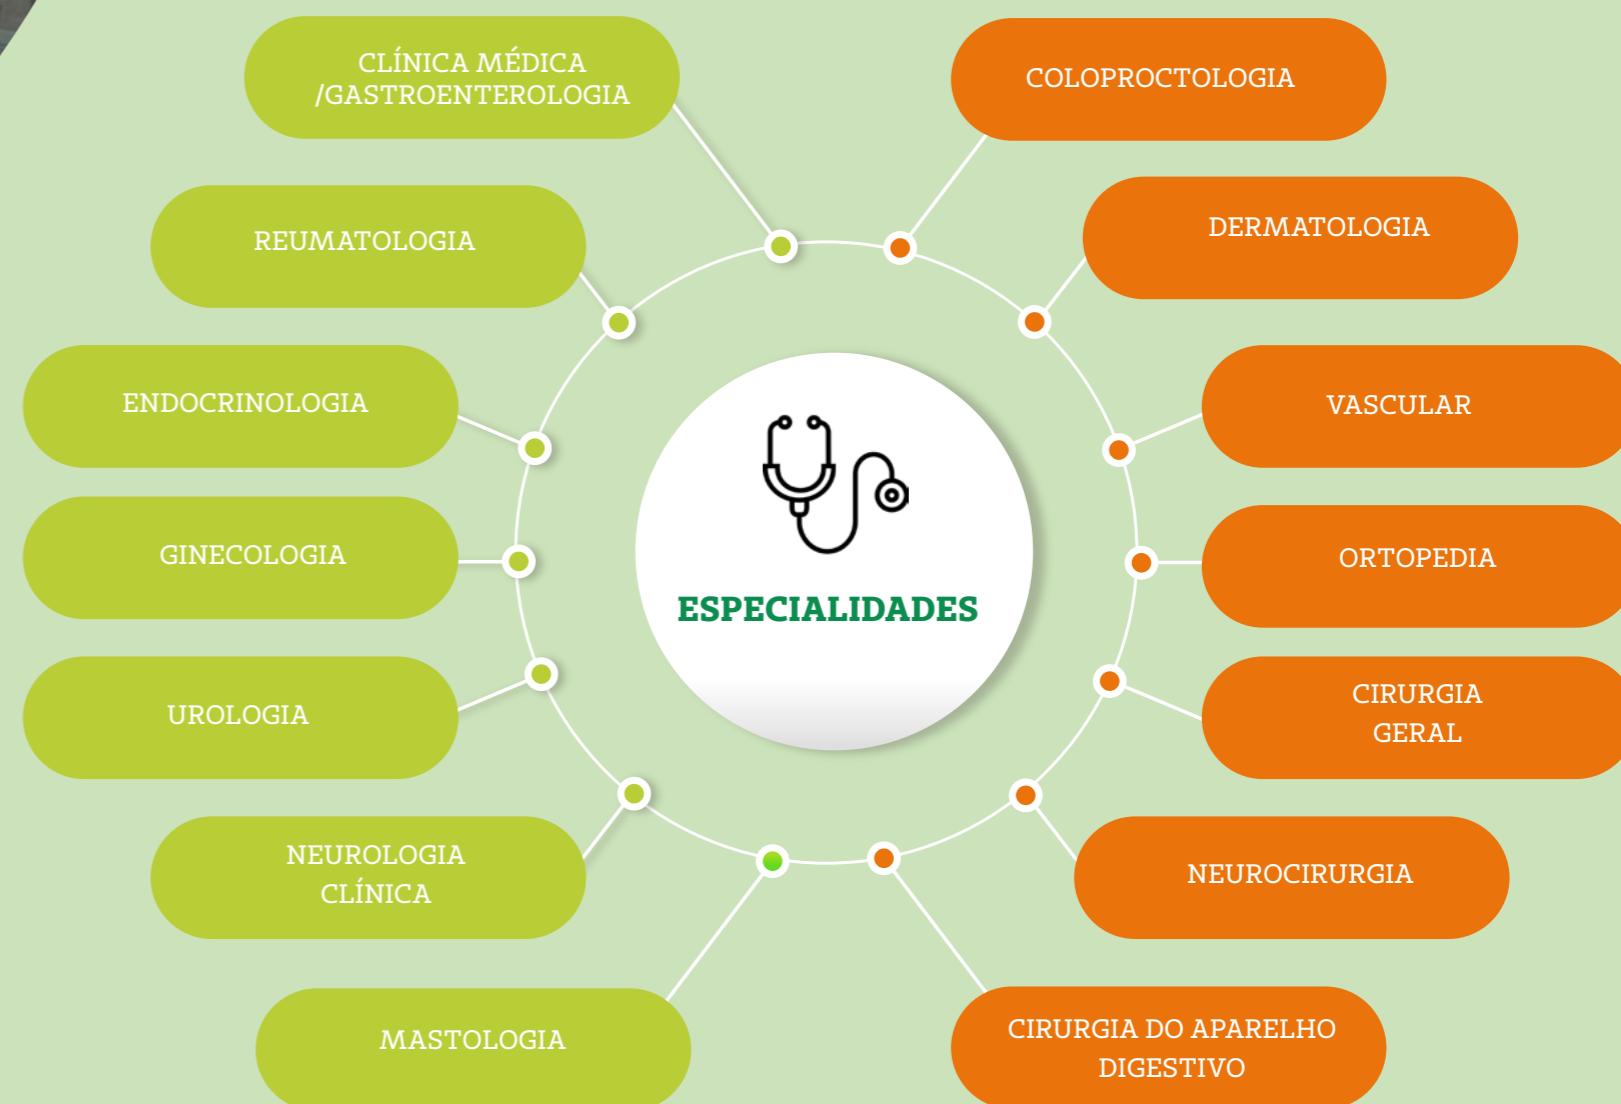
ESPECIALIDADES

CLÍNICA MÉDICA /GASTROENTEROLOGIA

REUMATOLOGIA

ENDOCRINOLOGIA

GINECOLOGIA

UROLOGIA

NEUROLOGIA CLÍNICA

MASTOLOGIA

COLOPROCTOLOGIA

DERMATOLOGIA

VASCULAR

ORTOPEDIA

CIRURGIA GERAL

NEUROCIRURGIA

CIRURGIA DO APARELHO DIGESTIVO